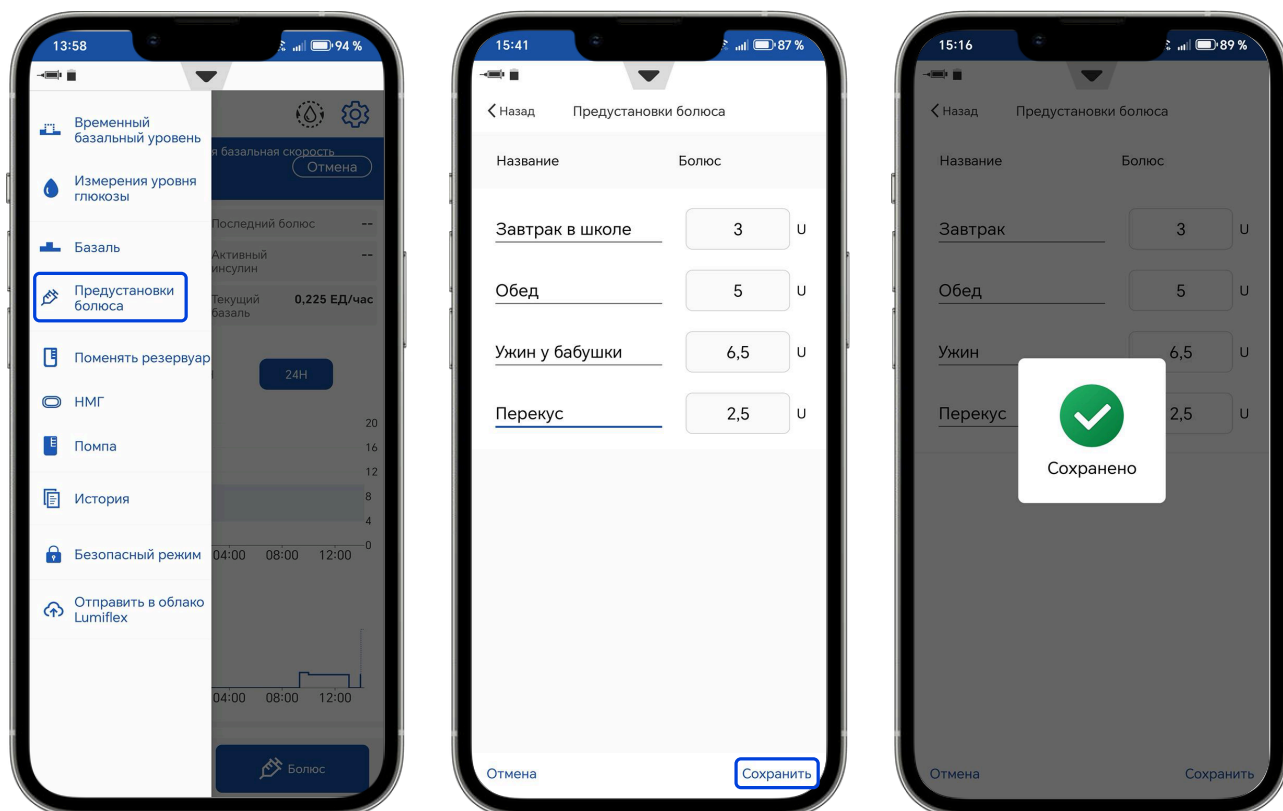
13:58
94 %

Временный базальный уровень
Измерения уровня глюкозы
Базаль
Предустановки болюса
Поменять резервуар
НМГ
Помпа
История
Безопасный режим
Отправить в облако Lumiflex

я базальная скорость
Отмена
Последний болюс --
Активный инсулин --
Текущий базаль 0,225 ЕД/час
24H
20
16
12
8
4
0
04:00 08:00 12:00
04:00 08:00 12:00
Болюс

15:41
87 %
Назад
Предустановки болюса
Название
Болюс
| Завтрак в школе | 3 | U |
|---|---|---|
| Обед | 5 | U |
| Ужин у бабушки | 6,5 | U |
| Перекус | 2,5 | U |
Отмена
Сохранить

15:16
89 %
Назад
Предустановки болюса
Название
Болюс
| Завтрак | 3 | U |
|---|---|---|
| Обед | 5 | U |
| Ужин | 6,5 | U |
| Перекус | 2,5 | U |
Сохранено
Отмена
Сохранить